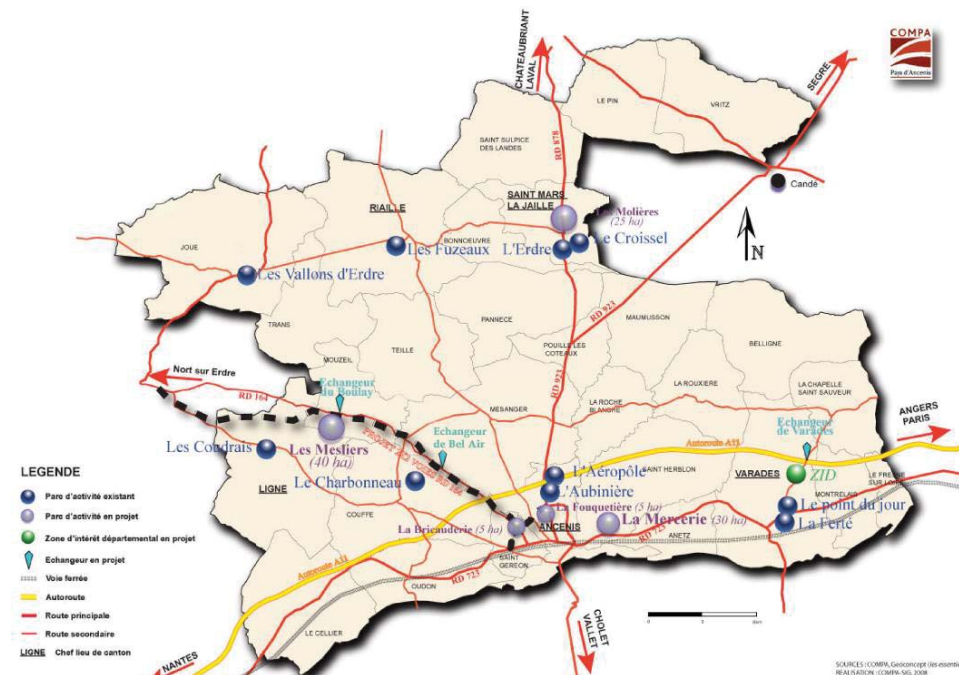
COMPA
Pays d'Ancenis

CHATEAUBRIANT
LAVAL

SEGRE

LE PIN
VRITZ

SAINT SULPICE DES LANDES

RD 878

SAINT MARS LA JAILLE

Candé

RIAILLE

Les Molières (25 ha)

JOUE
BONNOEUVRE
Les Fuzeaux
L'Erdre
Le Croissel

N

Les Vallons d'Erdre

RD 923

TRANS
PANNECE
MAUMUSSON

MOUZEIL
TEILLE
POUILLE LES COTEAUX
BELLIGNE

Nort sur Erdre

Echangeur du Boulay

RD 164

LA ROUXIERE
LA CHAPELLE SAINT SAUVEUR

RD 923
MESANGER
LA ROCHE BLANCHE

ANGERS
PARIS

Echangeur de Varades

Echangeur de Bel Air

Autoroute A11

Les Coudrais
Les Mesliers (40 ha)

PROJET DE VOIE RD 164

LEGENDE

L'Aéropôle
SAINT HERBLON
VARADES
ZID
LE FRESNE SUR LOIRE

LIGNE
Le Charbonneau
L'Aubinière

Parc d'activité existant
Parc d'activité en projet
Zone d'intérêt départemental en projet
Echangeur en projet
Voie ferrée
Autoroute
Route principale
Route secondaire
LIGNE Chef lieu de canton

La Fouquetière (5 ha)
MONTRELAIS
Le point du jour
La Ferté

COUFFE
La Briandière (5 ha)
ANCENIS
La Mercerie (30 ha)
RD 723
ANETZ

Autoroute A11
SAINT GEREON
RD 723
OUDON

CHOLET
VALLET

LE CELLIER

NANTES

0 5 km

SOURCES : COMPA, Geoconcept (les essentie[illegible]
REALISATION : COMPA-SIG, 2008